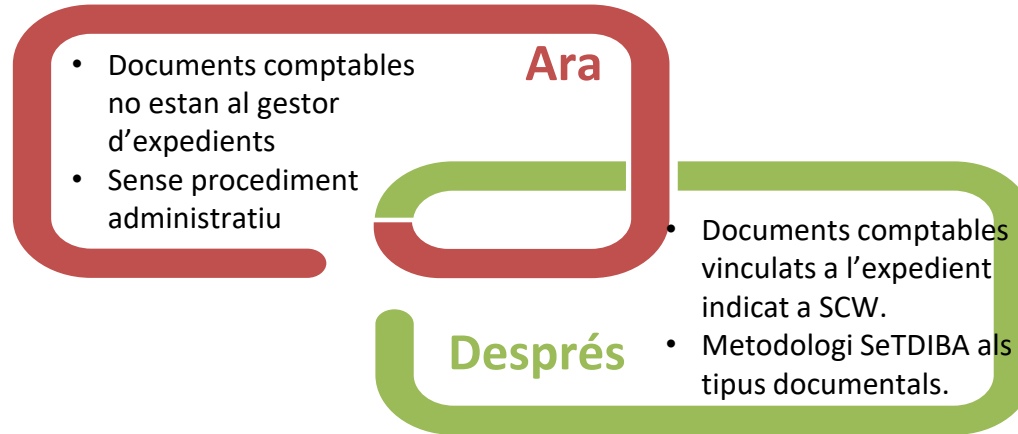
Ara

- Documents comptables no estan al gestor d’expedients
- Sense procediment administratiu

Després

- Documents comptables vinculats a l’expedient indicat a SCW.
- Metodologi SeTDIBA als tipus documentals.